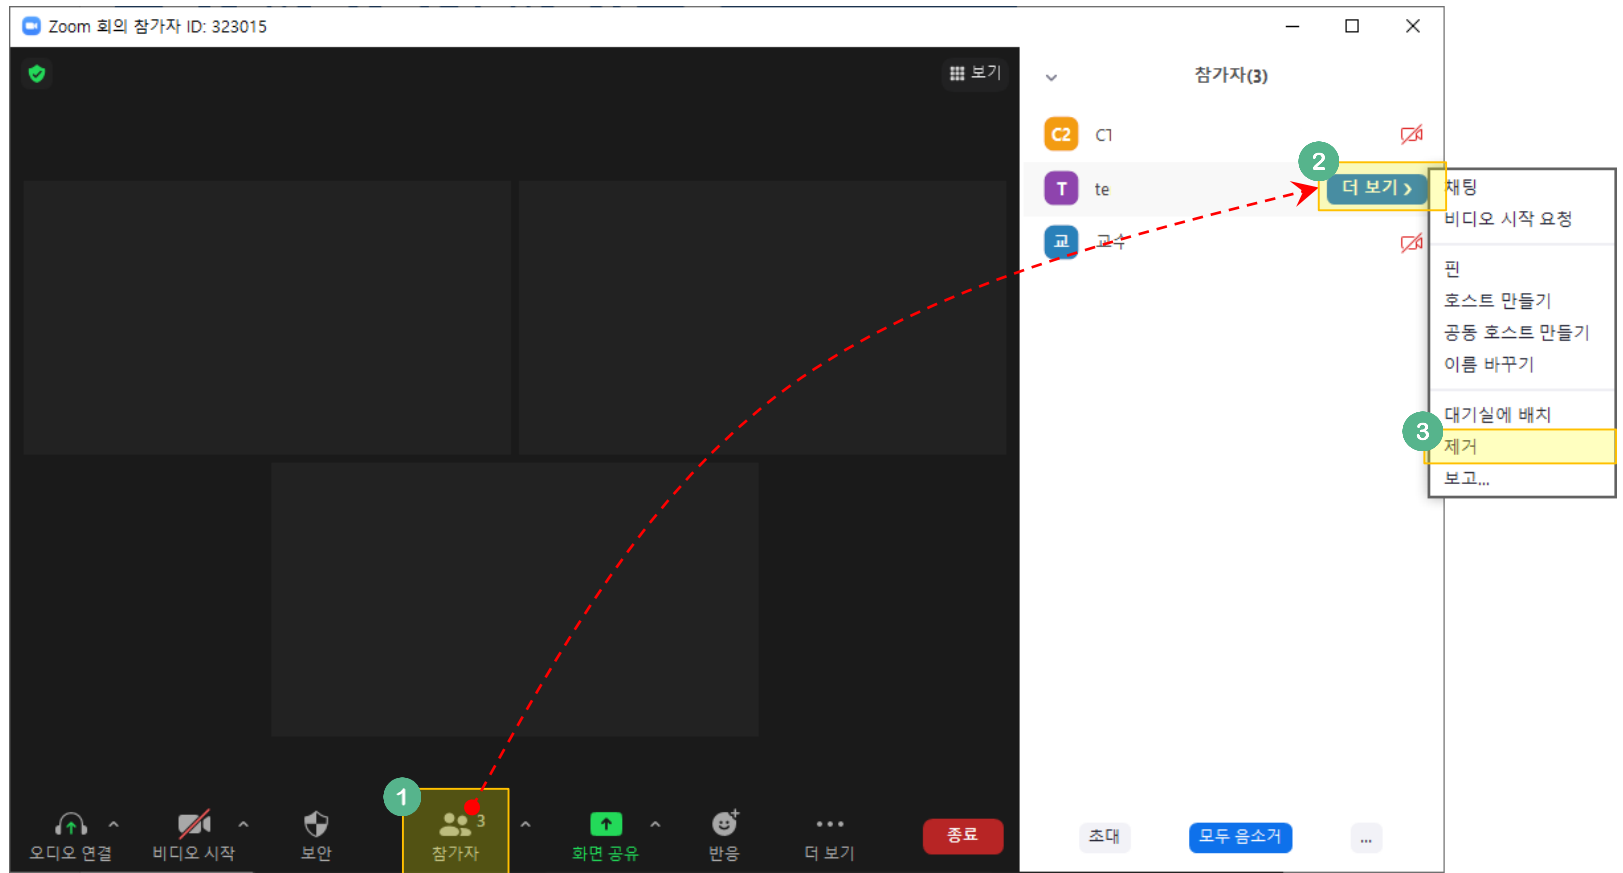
Zoom 회의 참가자 ID: 323015

보기

참가자(3)

C2 C1

T te

2

더 보기 >

교 교수

채팅
비디오 시작 요청
핀
호스트 만들기
공동 호스트 만들기
이름 바꾸기
대기실에 배치
3
제거
보고...

1

오디오 연결
비디오 시작
보안
3
참가자
화면 공유
반응
더 보기
종료

초대
모두 음소거
...